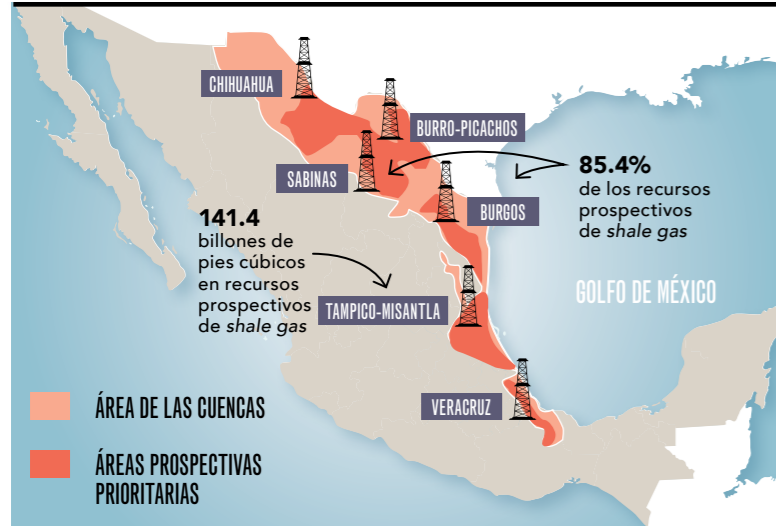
CHIHUAHUA

BURRO-PICACHOS

SABINAS

BURGOS

85.4%
de los recursos prospectivos de *shale gas*

141.4
billones de pies cúbicos en recursos prospectivos de *shale gas*

TAMPICO-MISANTLA

GOLFO DE MÉXICO

VERACRUZ

ÁREA DE LAS CUENCAS

ÁREAS PROSPECTIVAS PRIORITARIAS